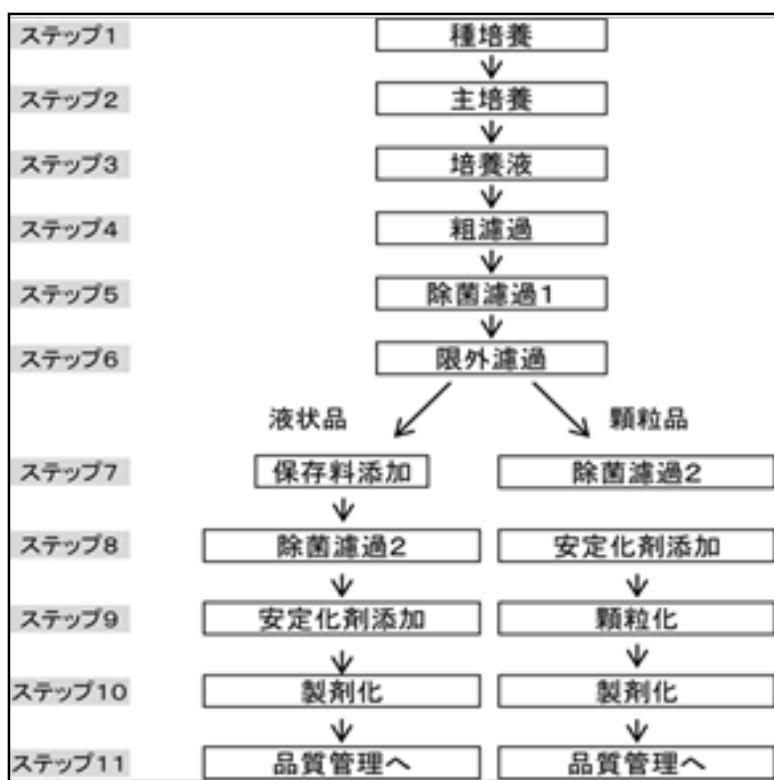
ステップ1 種培養
ステップ2 主培養
ステップ3 培養液
ステップ4 粗濾過
ステップ5 除菌濾過1
ステップ6 限外濾過

液状品

ステップ7 保存料添加
ステップ8 除菌濾過2
ステップ9 安定化剤添加
ステップ10 製剤化
ステップ11 品質管理へ

顆粒品

ステップ7 除菌濾過2
ステップ8 安定化剤添加
ステップ9 顆粒化
ステップ10 製剤化
ステップ11 品質管理へ